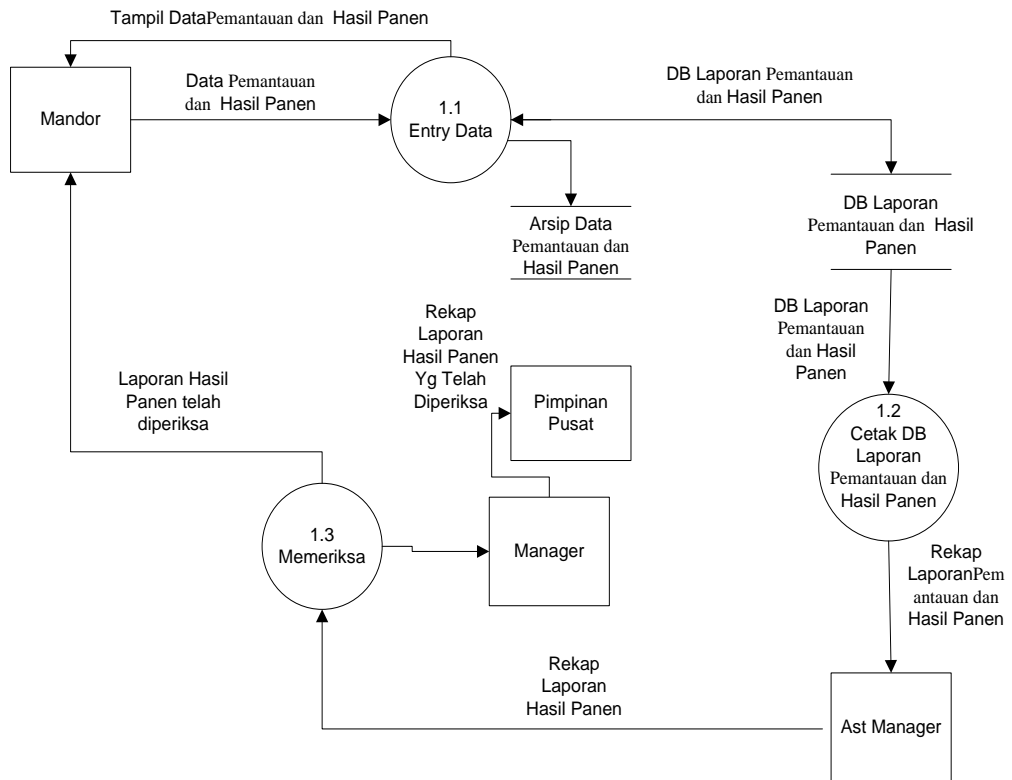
Tampil DataPemantauan dan Hasil Panen

Mandor

Data Pemantauan dan Hasil Panen

1.1
Entry Data

DB Laporan Pemantauan dan Hasil Panen

Arsip Data Pemantauan dan Hasil Panen

DB Laporan Pemantauan dan Hasil Panen

DB Laporan Pemantauan dan Hasil Panen

Rekap Laporan Hasil Panen Yg Telah Diperiksa

Pimpinan Pusat

Laporan Hasil Panen telah diperiksa

1.2
Cetak DB Laporan Pemantauan dan Hasil Panen

1.3
Memeriksa

Manager

Rekap LaporanPemantauan dan Hasil Panen

Rekap Laporan Hasil Panen

Ast Manager